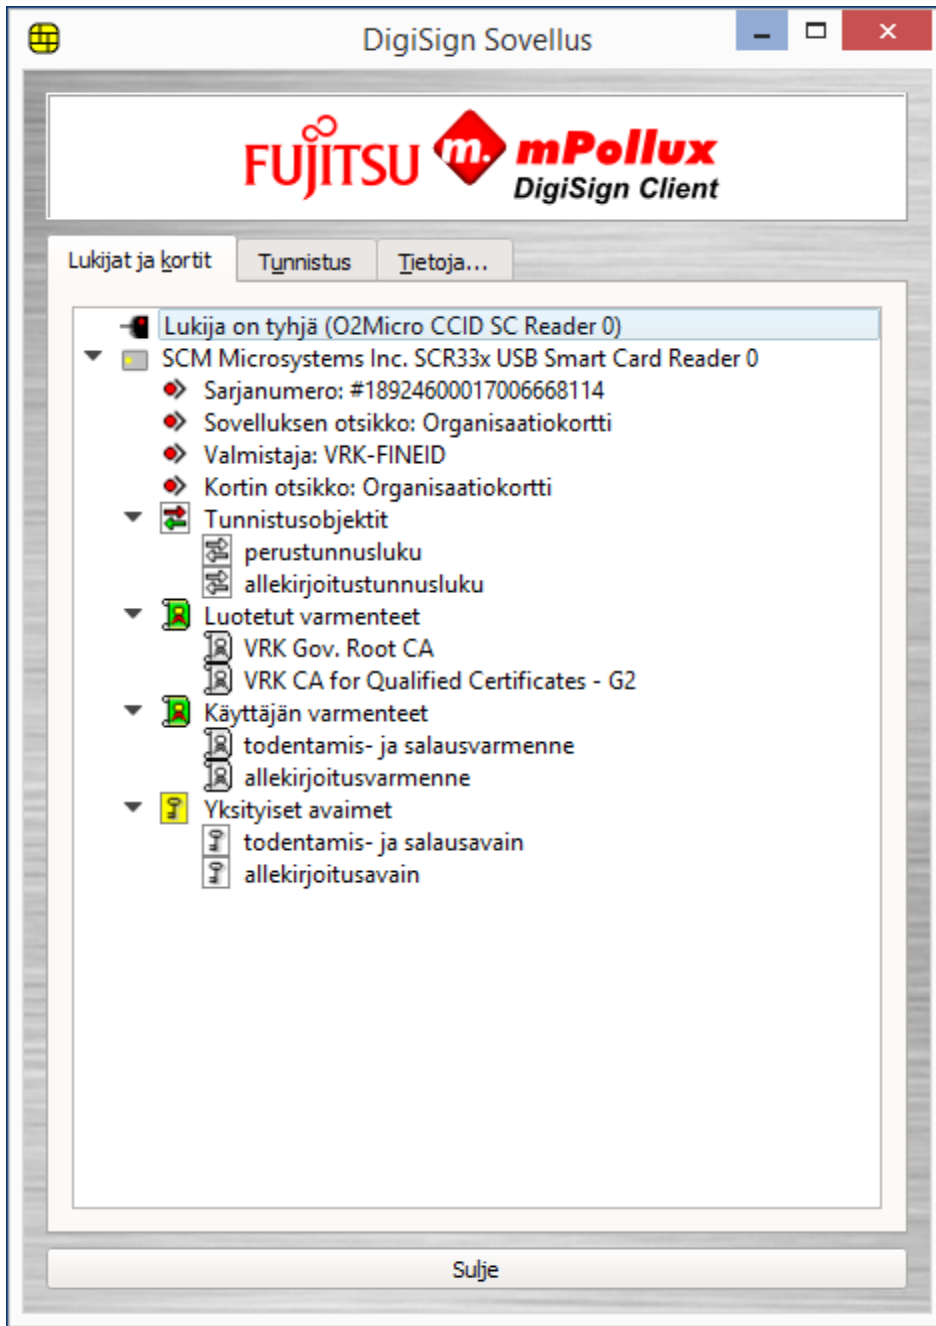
DigiSign Sovellus

FUJITSU m. mPollux DigiSign Client

Lukijat ja kortit
Tunnistus
Tietoja...

Lukija on tyhjä (O2Micro CCID SC Reader 0)
SCM Microsystems Inc. SCR33x USB Smart Card Reader 0
Sarjanumero: #1892460001700666811 4
Sovelluksen otsikko: Organisaatiokortti
Valmistaja: VRK-FINEID
Kortin otsikko: Organisaatiokortti
Tunnistusobjektit
perustunnusluku
allekirjoitustunnusluku
Luotetut varmenteet
VRK Gov. Root CA
VRK CA for Qualified Certificates - G2
Käyttäjän varmenteet
todentamis- ja salausvarmenne
allekirjoitusvarmenne
Yksityiset avaimet
todentamis- ja salausavain
allekirjoitusavain

Sulje